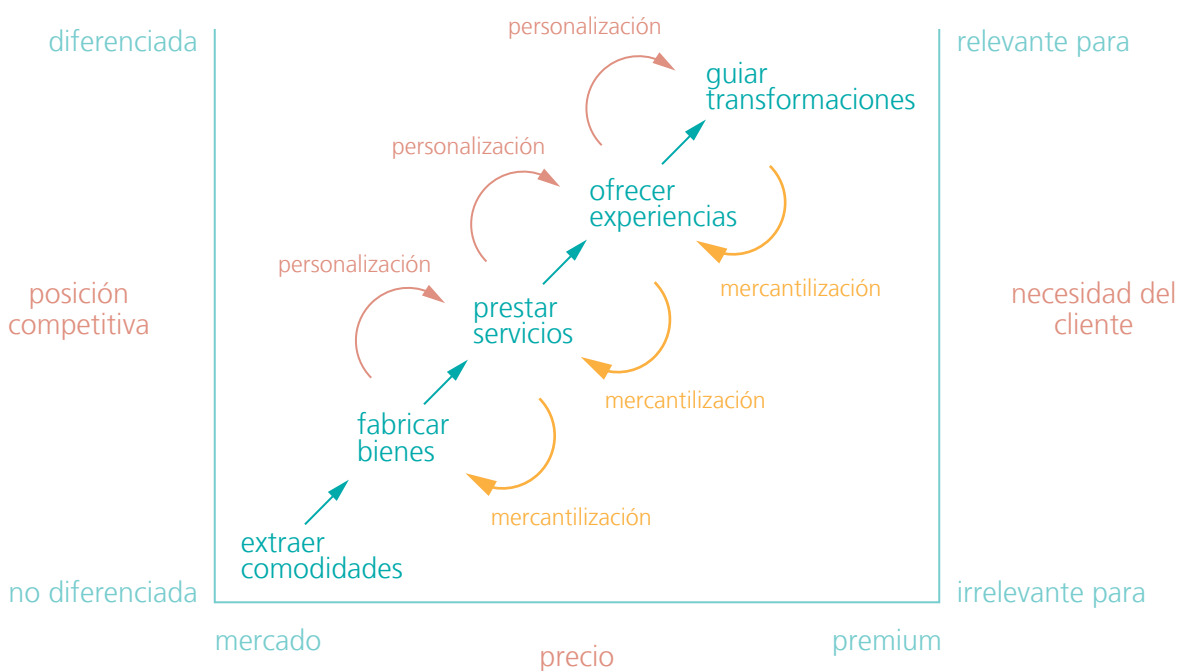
diferenciada

posición competitiva

no diferenciada

personalización

guiar transformaciones

personalización

ofrecer experiencias

personalización

prestar servicios

mercantilización

fabricar bienes

mercantilización

extraer comodidades

mercantilización

relevante para

necesidad del cliente

irrelevante para

mercado

precio

premium